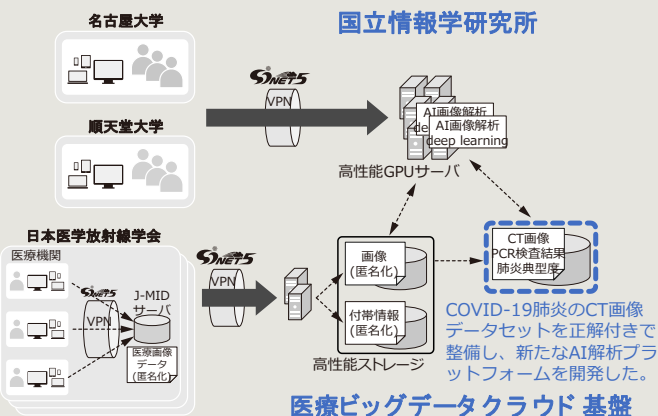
名古屋大学

国立情報学研究所

SINET5

VPN

AI画像解析
de
AI画像解析
deep learning

順天堂大学

高性能GPUサーバ

日本医学放射線学会

医療機関

SINET5

VPN

SINET5

VPN

J-MID
サーバ

医療画像
データ
（匿名化）

画像
（匿名化）

付帯情報
（匿名化）

高性能ストレージ

CT画像
PCR検査結果
肺炎典型度

COVID-19肺炎のCT画像データセットを正解付きで整備し、新たなAI解析プラットフォームを開発した。

医療ビッグデータクラウド 基盤